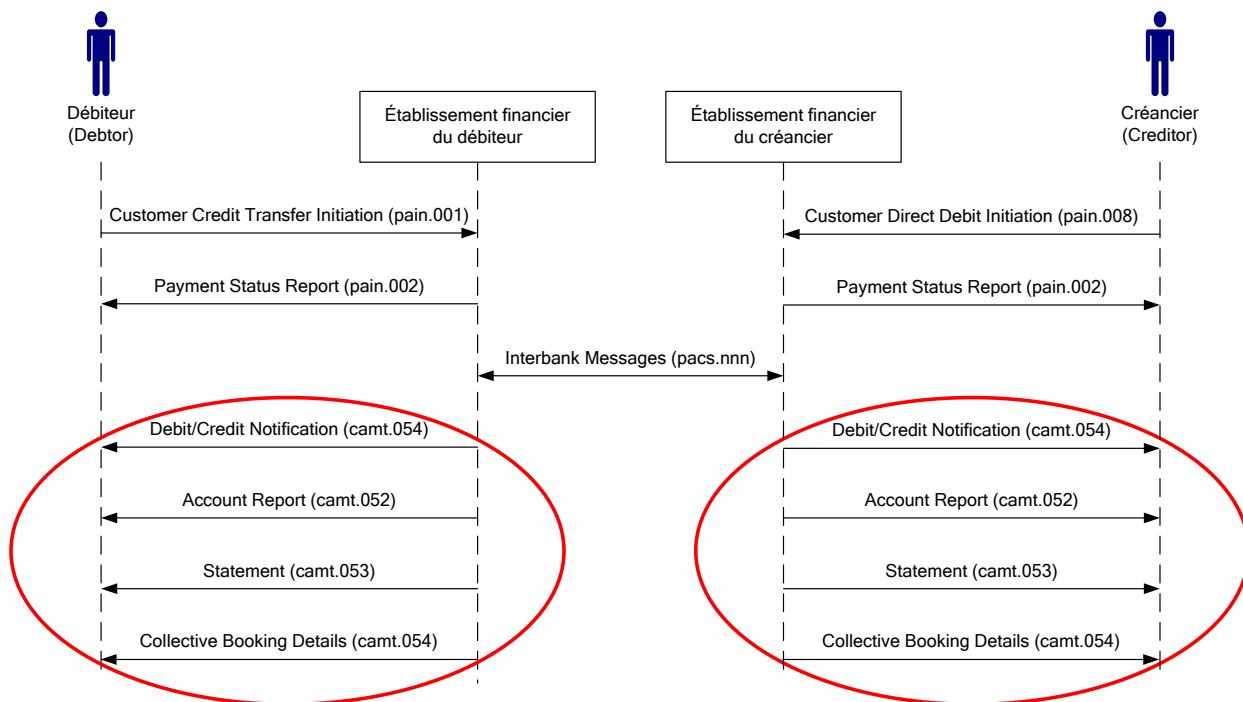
Débiteur
(Debtor)

Établissement financier du débiteur

Établissement financier du créancier

Créancier
(Creditor)

Customer Credit Transfer Initiation (pain.001)

Customer Direct Debit Initiation (pain.008)

Payment Status Report (pain.002)

Payment Status Report (pain.002)

Interbank Messages (pacs.nnn)

Debit/Credit Notification (camt.054)

Debit/Credit Notification (camt.054)

Account Report (camt.052)

Account Report (camt.052)

Statement (camt.053)

Statement (camt.053)

Collective Booking Details (camt.054)

Collective Booking Details (camt.054)